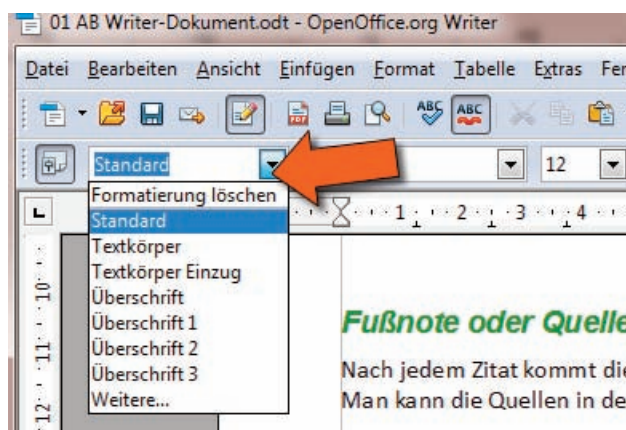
01 AB Writer-Dokument.odt - OpenOffice.org Writer

Datei Bearbeiten Ansicht Einfügen Format Tabelle Extras Fe

Standard

12

Formatierung löschen
Standard
Textkörper
Textkörper Einzug
Überschrift
Überschrift 1
Überschrift 2
Überschrift 3
Weitere...

1 2 3 4

10 11 12

Fußnote oder Quelle

Nach jedem Zitat kommt die
Man kann die Quellen in de